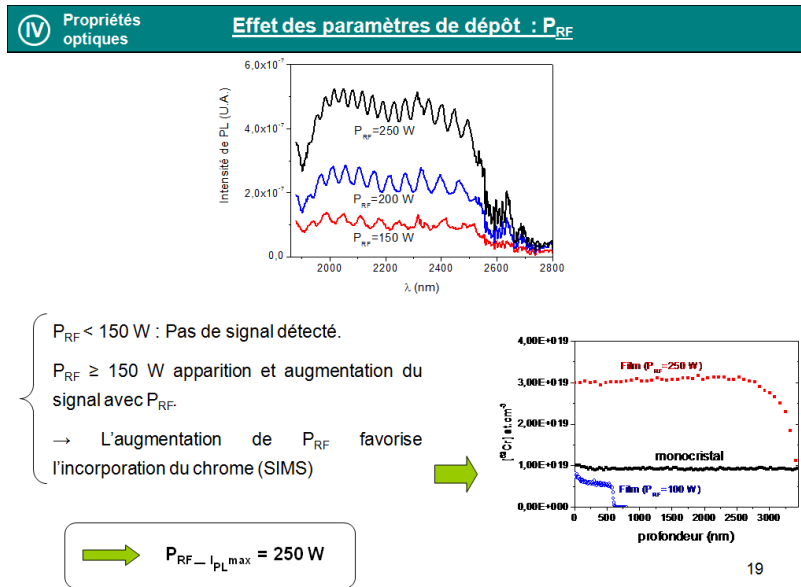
IV Propriétés optiques

Effet des paramètres de dépôt : $P_{RF}$

$6,0x10^{-7}$

$4,0x10^{-7}$

$2,0x10^{-7}$

0,0

Intensité de PL (U.A.)

$P_{RF}$=250 W

$P_{RF}$=200 W

$P_{RF}$=150 W

2000 2200 2400 2600 2800

λ (nm)

$P_{RF}$ < 150 W : Pas de signal détecté.

$P_{RF}$ ≥ 150 W apparition et augmentation du signal avec $P_{RF}$.

→ L'augmentation de $P_{RF}$ favorise l'incorporation du chrome (SIMS)

4,00E+019

3,00E+019

2,00E+019

1,00E+019

0,00E+000

$[^{52}Cr]$ at.$cm^{3}$

Film ($P_{RF}$=250 W)

monocristal

Film ($P_{RF}$=100 W)

0 500 1000 1500 2000 2500 3000

profondeur (nm)

$P_{RF\_I_{PL}max}$ = 250 W

19